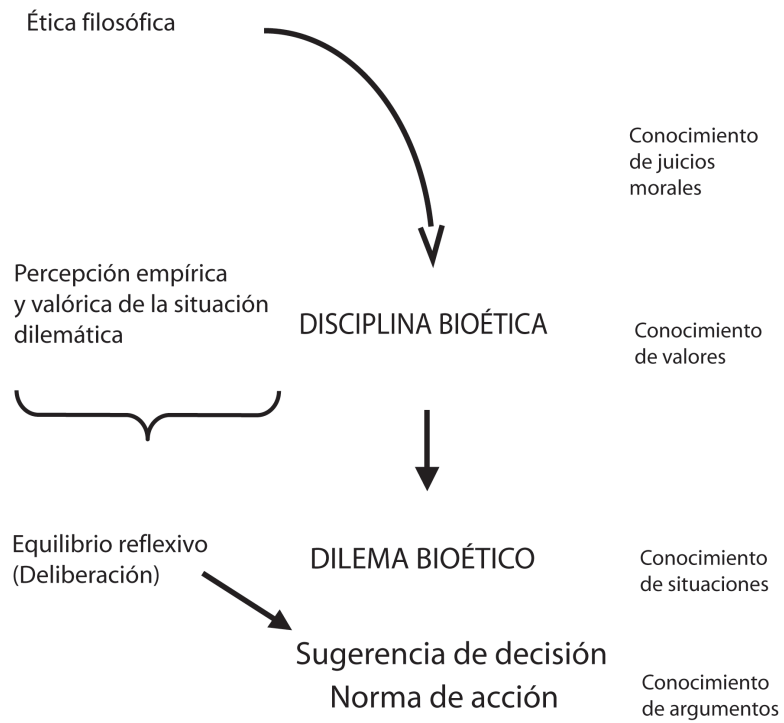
Ética filosófica

Conocimiento de juicios morales

Percepción empírica y valórica de la situación dilemática

DISCIPLINA BIOÉTICA

Conocimiento de valores

Equilibrio reflexivo (Deliberación)

DILEMA BIOÉTICO

Conocimiento de situaciones

Sugerencia de decisión
Norma de acción

Conocimiento de argumentos